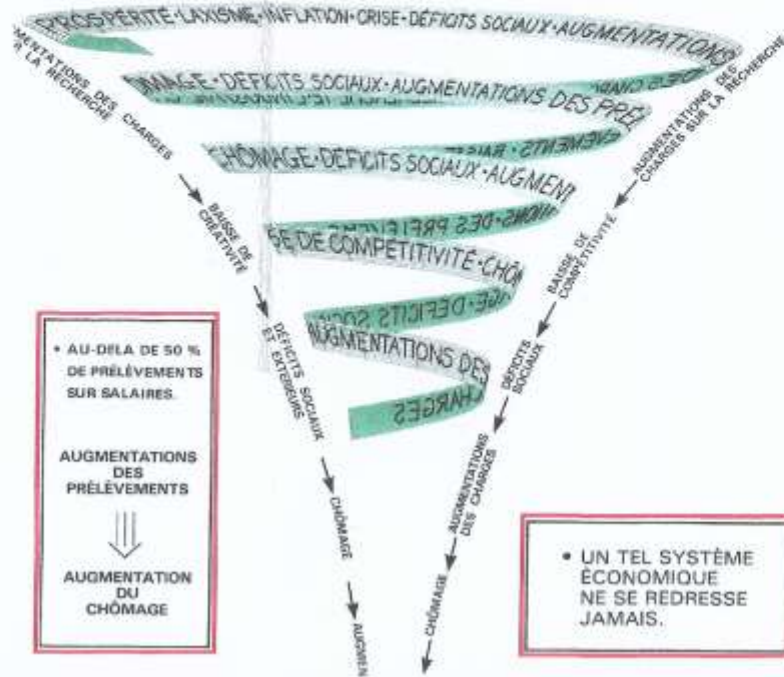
PROSPÉRITÉ · LAXISME · INFLATION · CRISE · DÉFICITS SOCIAUX · AUGMENTATIONS

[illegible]MAGE · DÉFICITS SOCIAUX · AUGMENTATIONS DES PRÉ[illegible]

CHÔMAGE · DÉFICITS SOCIAUX · AUGMEN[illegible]

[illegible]SE DE COMPÉTITIVITÉ · CHÔ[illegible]

AUGMENTATIONS DES CHARGES

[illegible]GMENTATIONS DES CHARGES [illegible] LA RECHERCHE

BAISSE DE CRÉATIVITÉ

DÉFICITS SOCIAUX ET EXTÉRIEURS

CHÔMAGE

AUGMEN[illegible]

AUGMENTATIONS DES CHARGES SUR LA RECHERCHE

BAISSE DE COMPÉTITIVITÉ

DÉFICITS SOCIAUX

AUGMENTATIONS DES CHARGES

CHÔMAGE

• AU-DELÀ DE 50 % DE PRÉLÈVEMENTS SUR SALAIRES.

AUGMENTATIONS DES PRÉLÈVEMENTS

AUGMENTATION DU CHÔMAGE

• UN TEL SYSTÈME ÉCONOMIQUE NE SE REDRESSE JAMAIS.